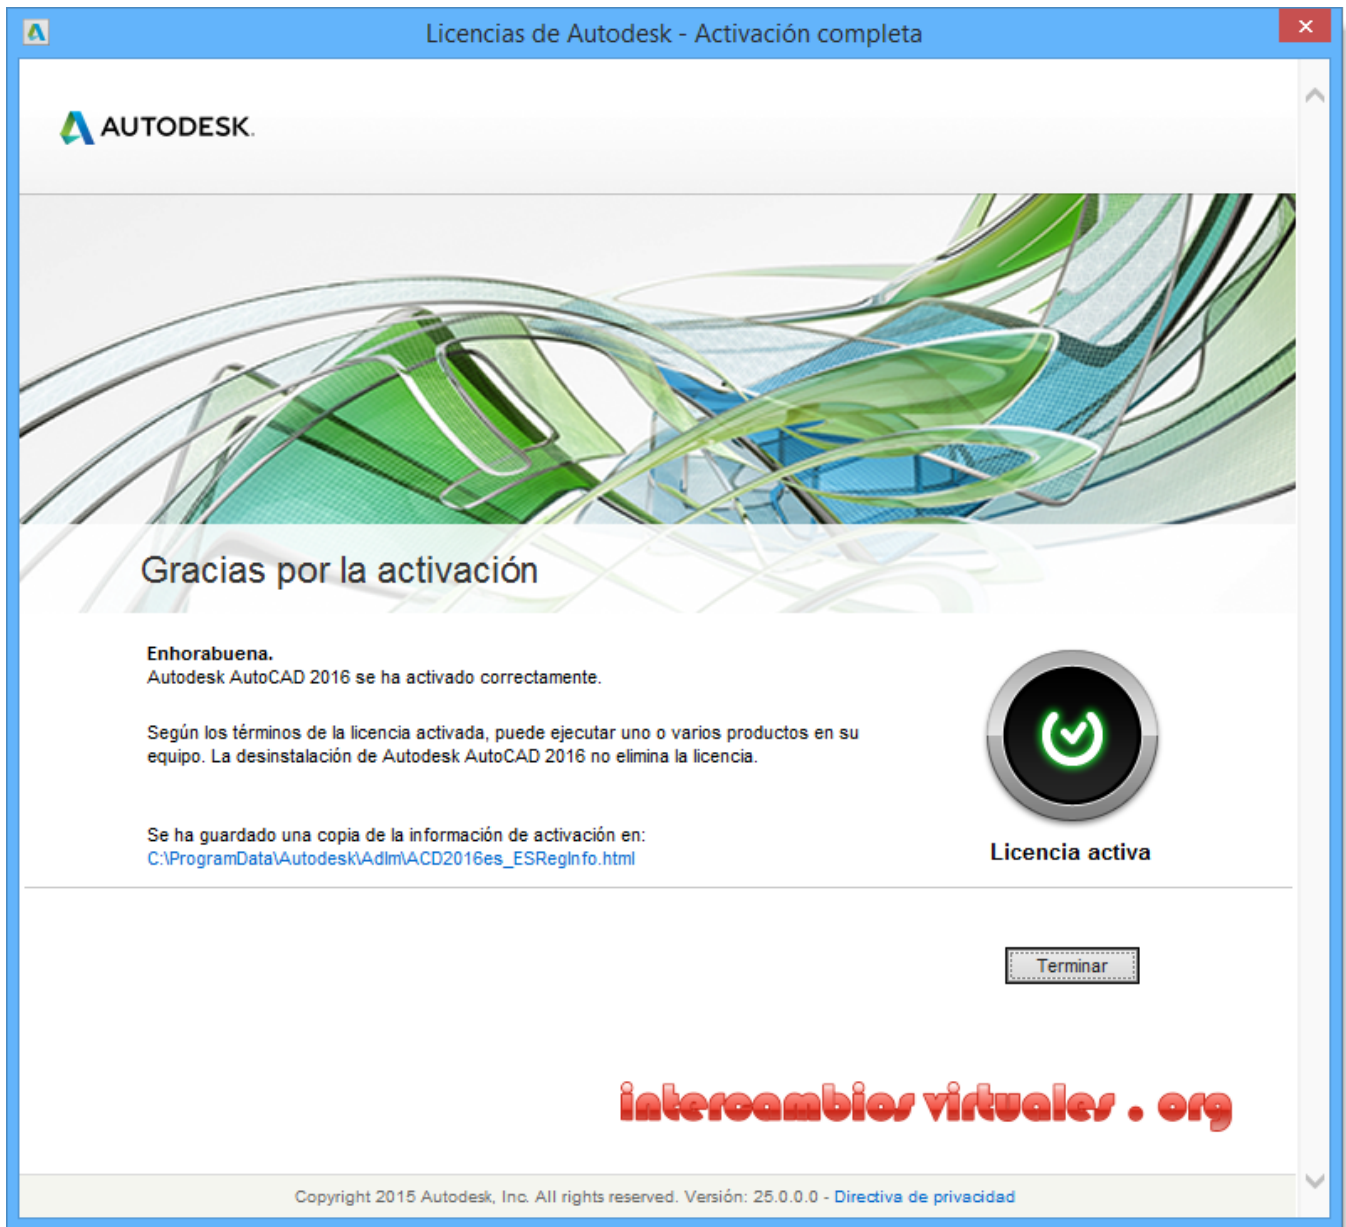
Licencias de Autodesk - Activación completa

AUTODESK.

Gracias por la activación

**Enhorabuena.**
Autodesk AutoCAD 2016 se ha activado correctamente.

Según los términos de la licencia activada, puede ejecutar uno o varios productos en su equipo. La desinstalación de Autodesk AutoCAD 2016 no elimina la licencia.

Se ha guardado una copia de la información de activación en:
C:\ProgramData\Autodesk\Adlm\ACD2016es_ESRegInfo.html

Licencia activa

Terminar

intercambios virtuales . org

Copyright 2015 Autodesk, Inc. All rights reserved. Versión: 25.0.0.0 - Directiva de privacidad